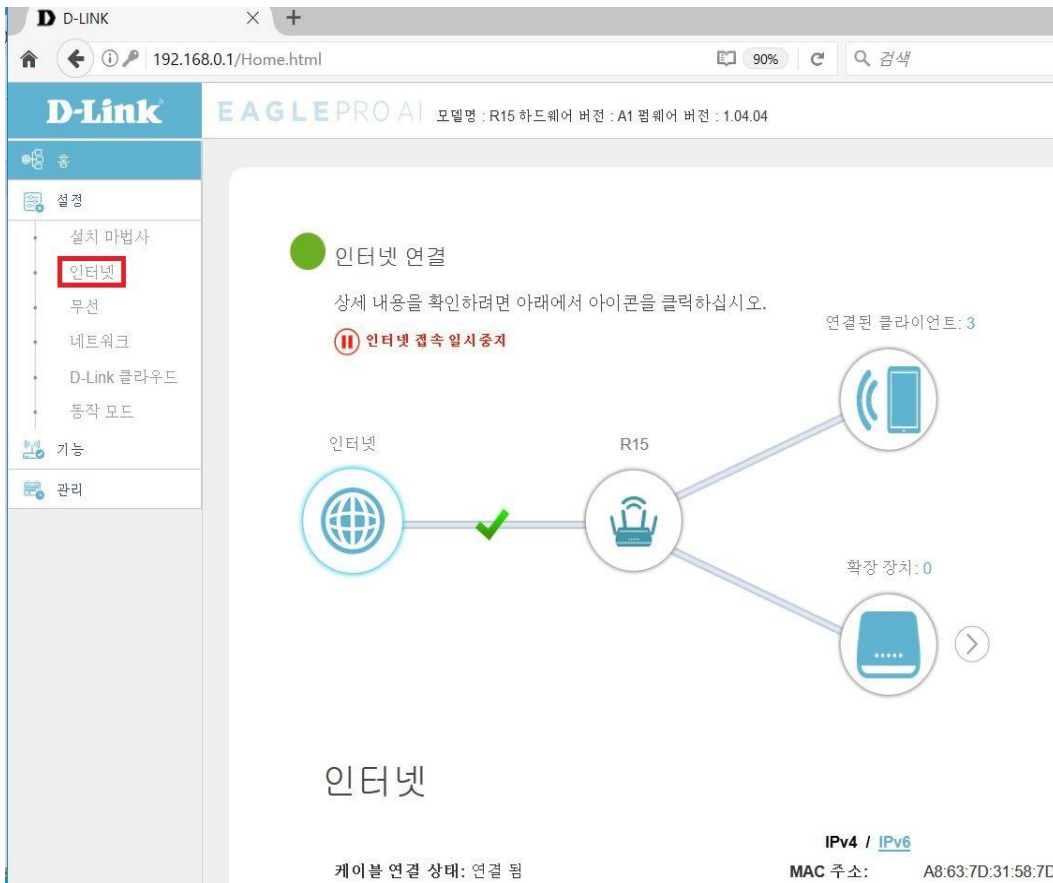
D D-LINK × +

192.168.0.1/Home.html 90% 검색

D-Link EAGLE PRO AI 모델명 : R15 하드웨어 버전 : A1 펌웨어 버전 : 1.04.04

홈
설정
설치 마법사
인터넷
무선
네트워크
D-Link 클라우드
동작 모드
기능
관리

인터넷 연결

상세 내용을 확인하려면 아래에서 아이콘을 클릭하십시오.

인터넷 접속 일시중지

연결된 클라이언트: 3

인터넷

R15

확장 장치: 0

인터넷

IPv4 / IPv6

케이블 연결 상태: 연결 됨

MAC 주소: A8:63:7D:31:58:7D